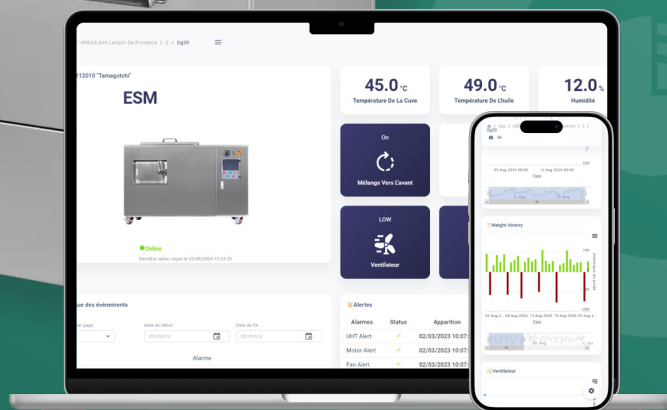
AREAS Aire Lançon De Provence / 2 / Sg30

12010 "Tamagotchi"

ESM

Online

Dernière valeur reçue le 22/08/2024 13:24:29

45.0 °C
Température De La Cuve

49.0 °C
Température De L'huile

12.0 %
Humidité

On
Mélange Vers Savant

LOW
Ventilateur

ue des événements

par page

Date de début
dd/mm/y

Date de fin
dd/mm/y

Alarme

Alertes

| Alarmes | Status | Apparition |
|---|---|---|
| UHT Alert | ✓ | 02/03/2023 10:07 |
| Motor Alert | ✓ | 02/03/2023 10:07 |
| Fan Alert | ✓ | 02/03/2023 10:07 |

02 Aug 2024 00:00
12 Aug 2024 00:00
Date

Weight History

Date

Ventilateur